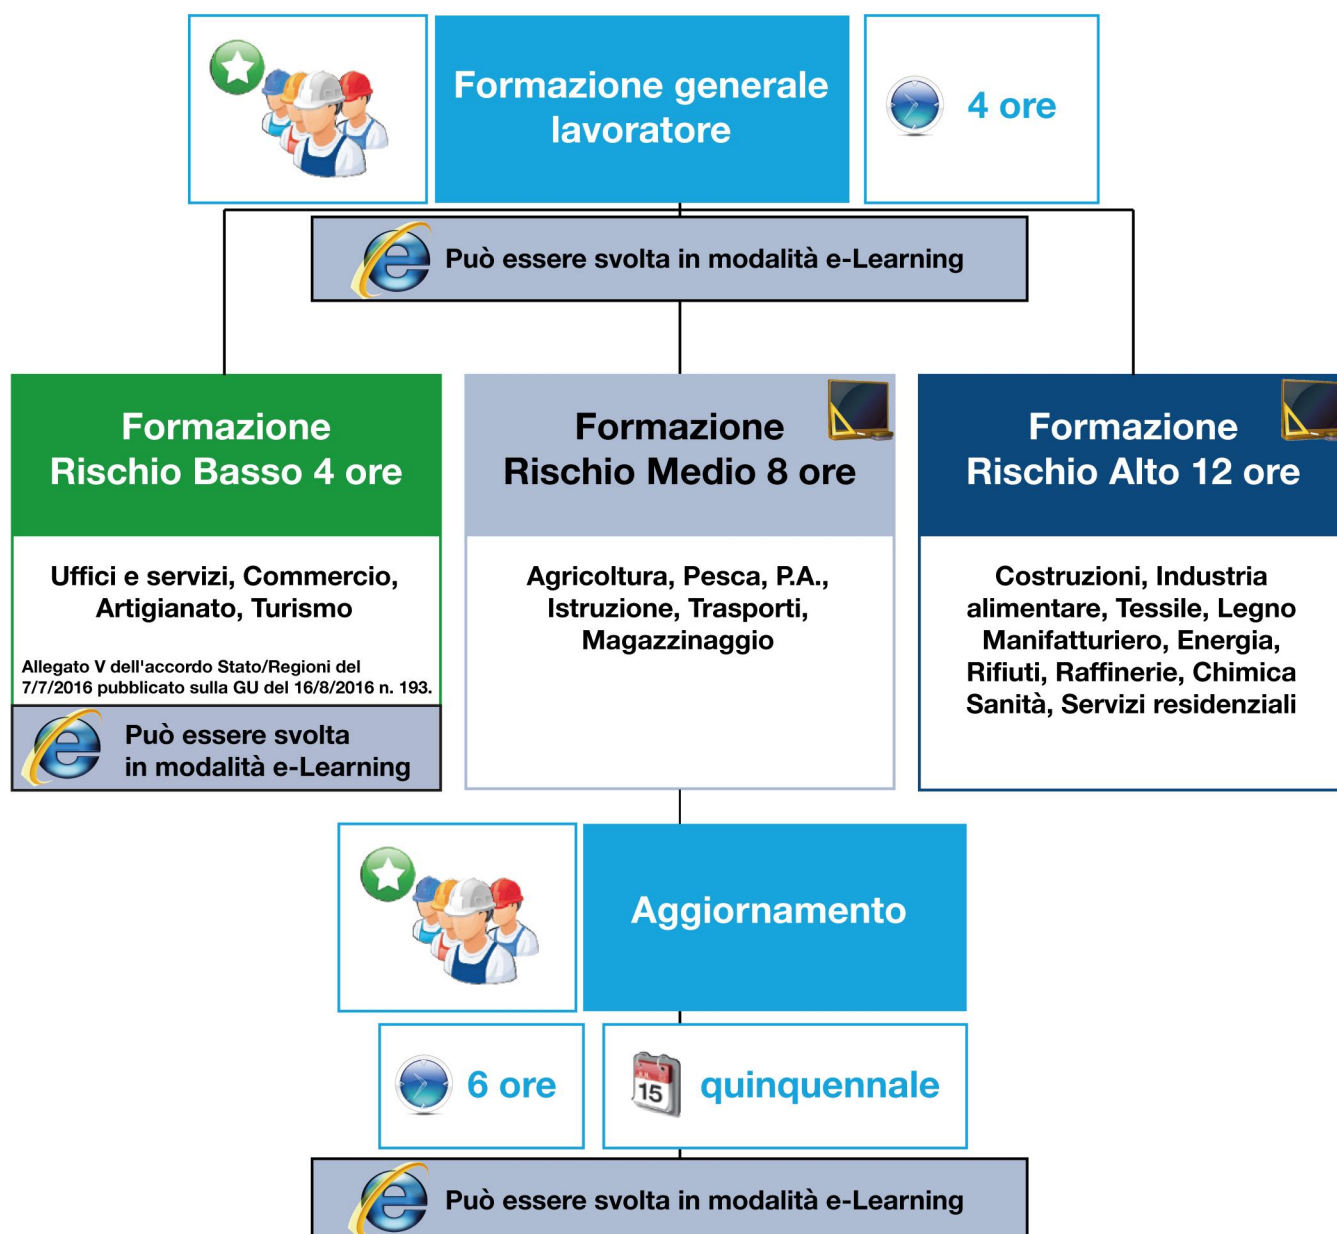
Formazione generale lavoratore

4 ore

Può essere svolta in modalità e-Learning

Formazione Rischio Basso 4 ore

Uffici e servizi, Commercio, Artigianato, Turismo

Allegato V dell'accordo Stato/Regioni del 7/7/2016 pubblicato sulla GU del 16/8/2016 n. 193.

Può essere svolta in modalità e-Learning

Formazione Rischio Medio 8 ore

Agricoltura, Pesca, P.A., Istruzione, Trasporti, Magazzinaggio

Formazione Rischio Alto 12 ore

Costruzioni, Industria alimentare, Tessile, Legno Manifatturiero, Energia, Rifiuti, Raffinerie, Chimica Sanità, Servizi residenziali

Aggiornamento

6 ore

15

quinquennale

Può essere svolta in modalità e-Learning